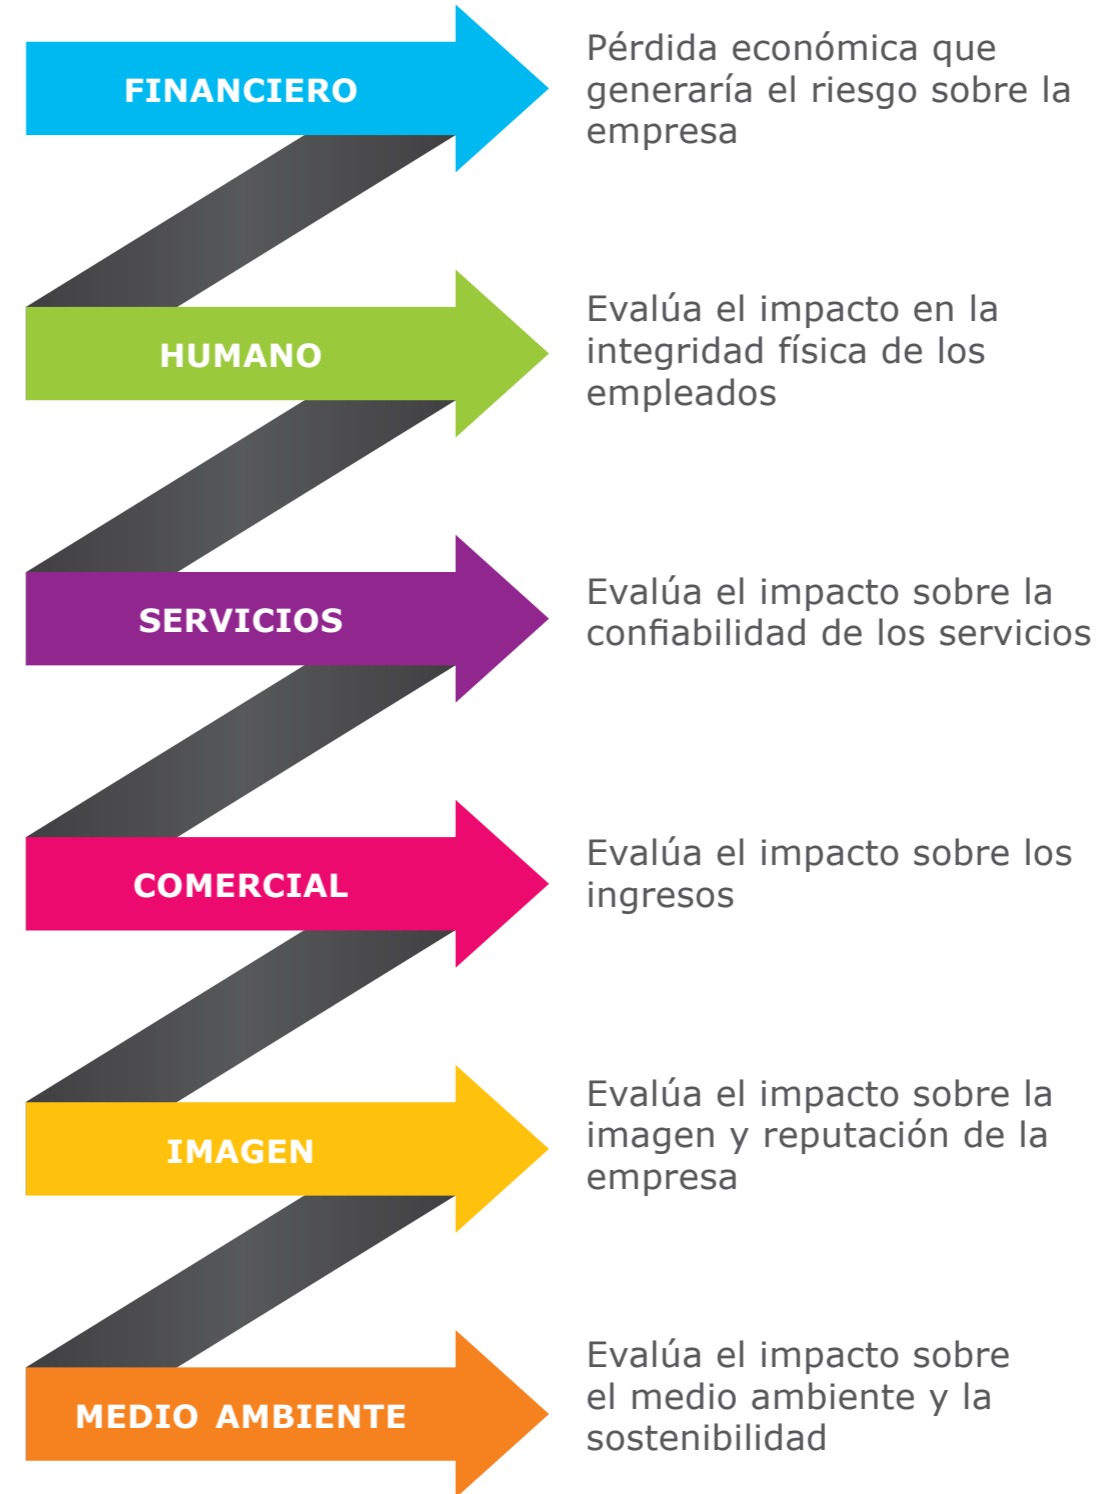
FINANCIERO

Pérdida económica que generaría el riesgo sobre la empresa

HUMANO

Evalúa el impacto en la integridad física de los empleados

SERVICIOS

Evalúa el impacto sobre la confiabilidad de los servicios

COMERCIAL

Evalúa el impacto sobre los ingresos

IMAGEN

Evalúa el impacto sobre la imagen y reputación de la empresa

MEDIO AMBIENTE

Evalúa el impacto sobre el medio ambiente y la sostenibilidad